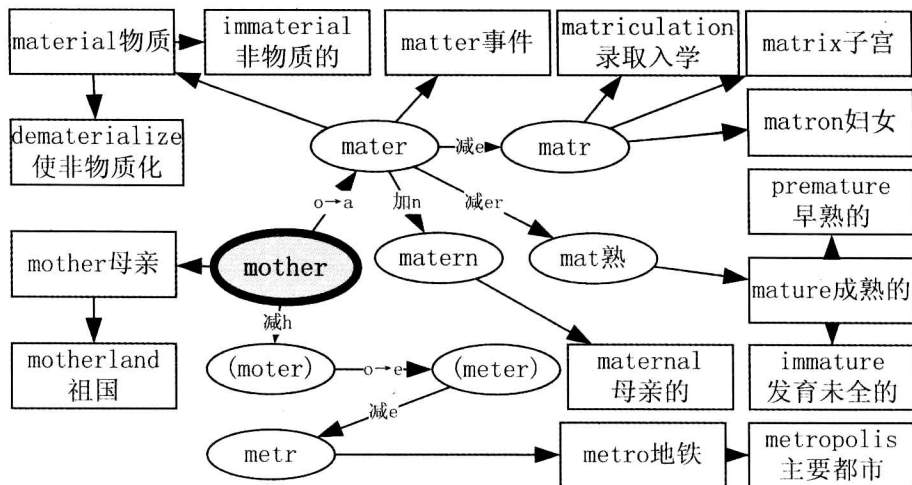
material物质

immaterial 非物质的

matter事件

matriculation 录取入学

matrix子宫

dematerialize 使非物质化

mater

减e

matr

matron妇女

o→a

加n

减er

premature 早熟的

mother母亲

mother

matern

mat熟

mature成熟的

减h

motherland 祖国

(moter)

o→e

(meter)

maternal 母亲的

immature 发育未全的

减e

metr

metro地铁

metropolis 主要都市